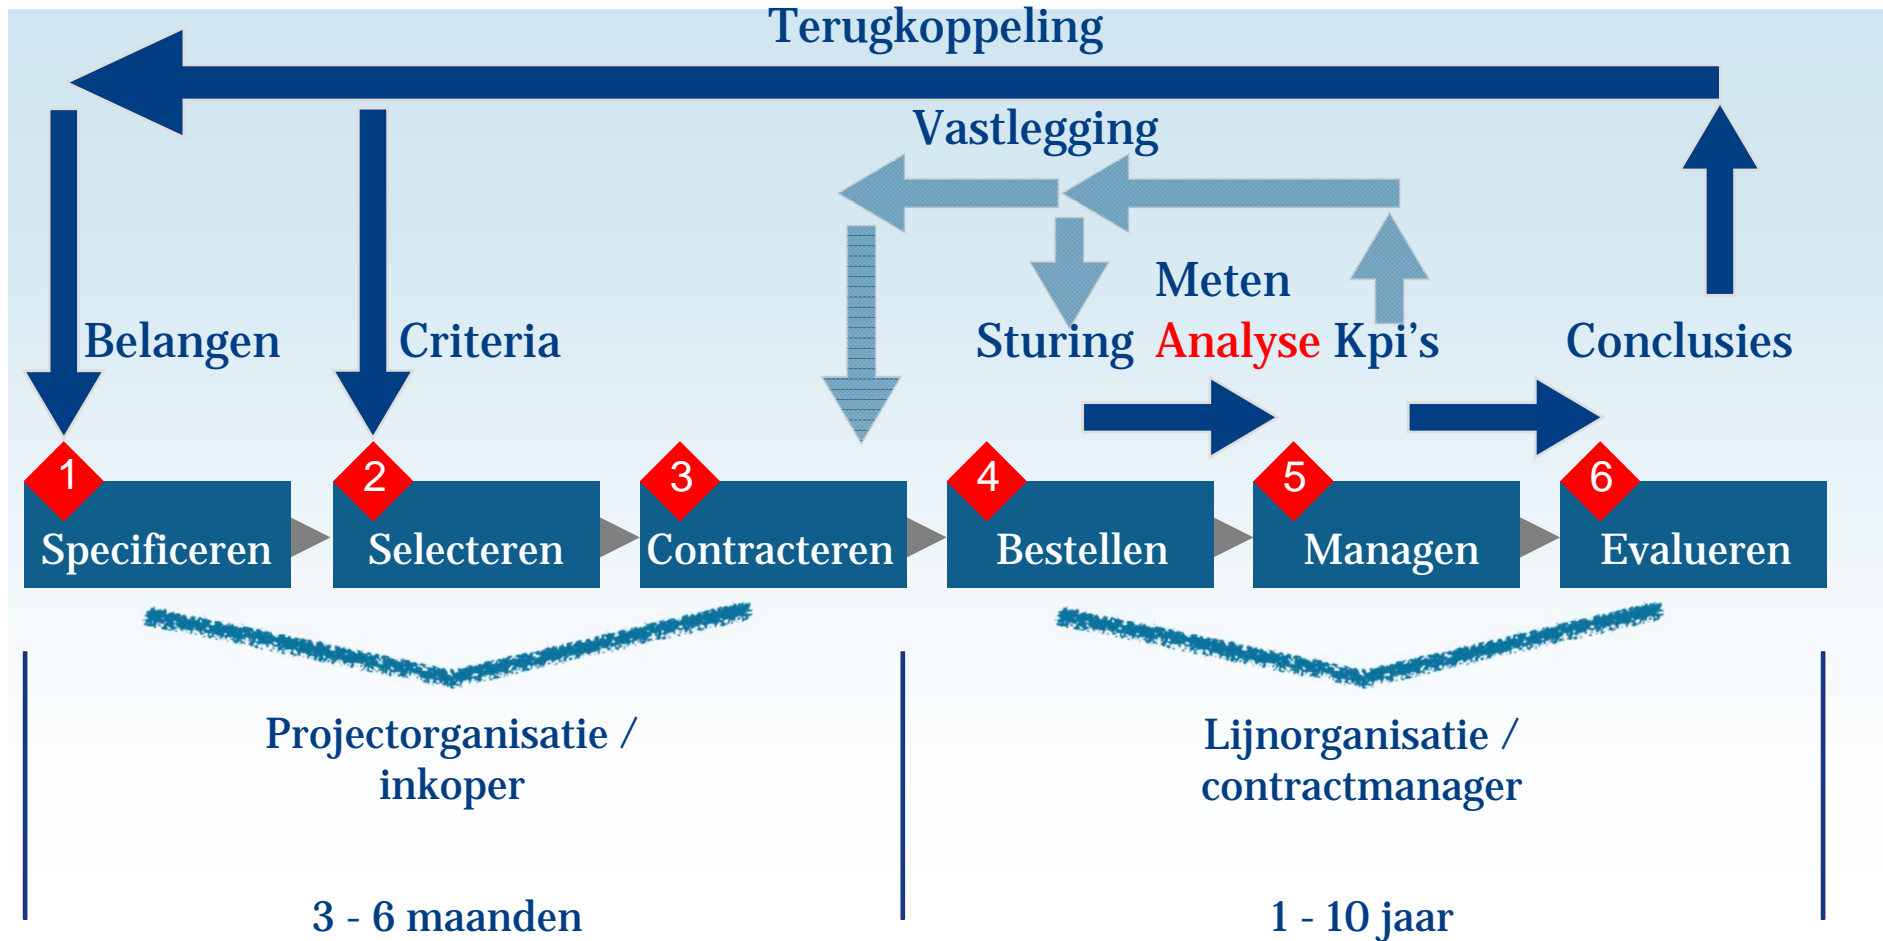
Terugkoppeling

Vastlegging

Meten

Belangen

Criteria

Sturing

Analyse

Kpi's

Conclusies

1 Specificeren

2 Selecteren

3 Contracteren

4 Bestellen

5 Managen

6 Evalueren

Projectorganisatie / inkoper

Lijnorganisatie / contractmanager

3 - 6 maanden

1 - 10 jaar